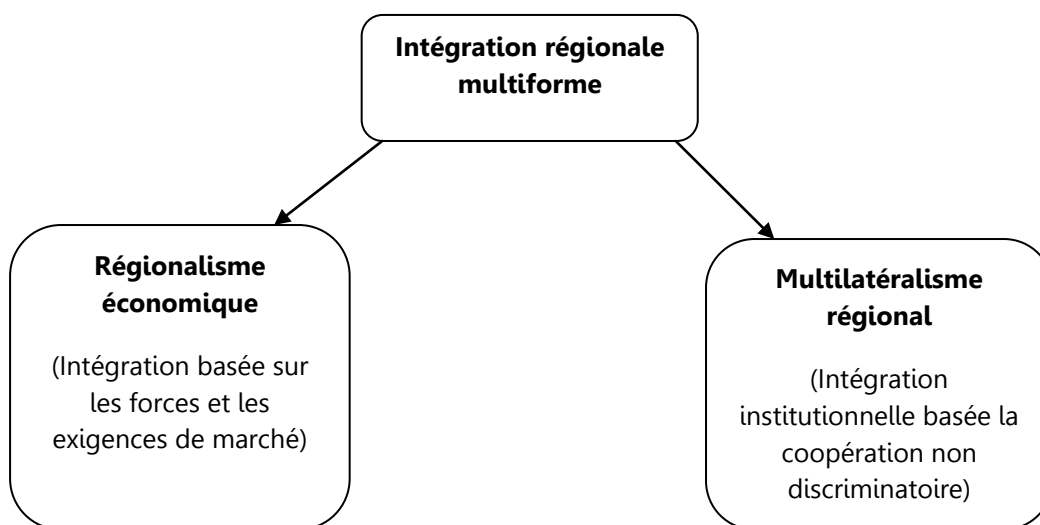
Intégration régionale multiforme

Régionalisme économique

(Intégration basée sur les forces et les exigences de marché)

Multilatéralisme régional

(Intégration institutionnelle basée la coopération non discriminatoire)